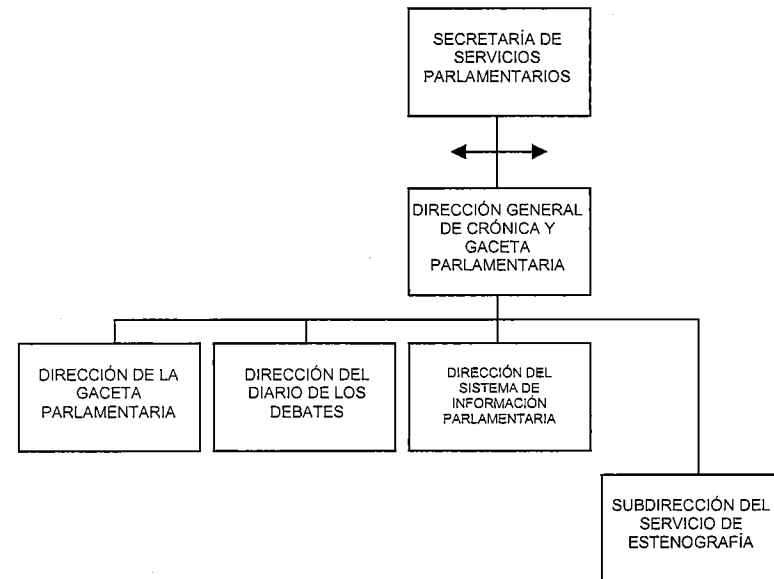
SECRETARÍA DE SERVICIOS PARLAMENTARIOS

DIRECCIÓN GENERAL DE CRÓNICA Y GACETA PARLAMENTARIA

DIRECCIÓN DE LA GACETA PARLAMENTARIA

DIRECCIÓN DEL DIARIO DE LOS DEBATES

DIRECCIÓN DEL SISTEMA DE INFORMACIÓN PARLAMENTARIA

SUBDIRECCIÓN DEL SERVICIO DE ESTENOGRAFÍA